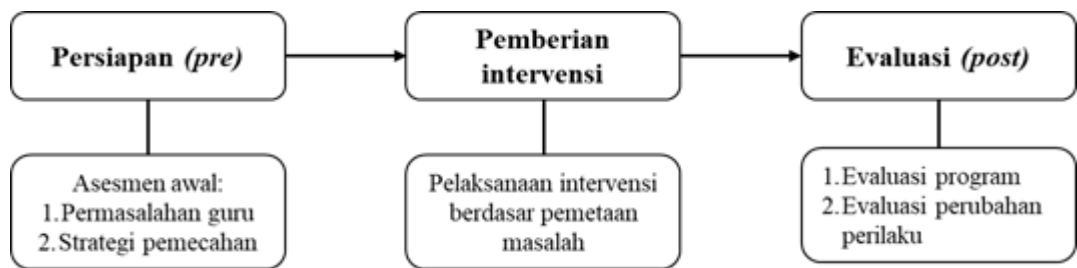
Persiapan *(pre)*

Pemberian intervensi

Evaluasi *(post)*

Asesmen awal:
1. Permasalahan guru
2. Strategi pemecahan

Pelaksanaan intervensi berdasar pemetaan masalah

1. Evaluasi program
2. Evaluasi perubahan perilaku